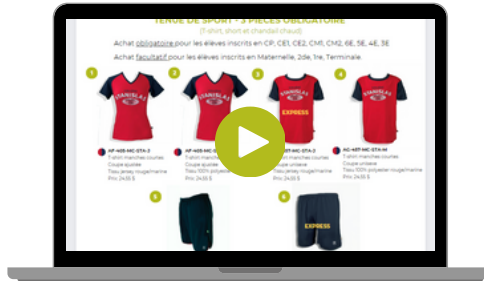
TENUE DE SPORT - 3 PIÈCES OBLIGATOIRE

(T-shirt, short et chandail chaud)

Achat obligatoire pour les élèves inscrits en CP, CE1, CE2, CM1, CM2, 6E, 5E, 4E, 3E

Achat facultatif pour les élèves inscrits en Maternelle, 2de, 1re, Terminale.

1

STANISLAS

AF-40S-MC-GTA-2
T-shirt manches courtes
Coupe ajustée
Tissu jersey rouge/marine
Prix: 24.55 $

2

STANISLAS

AF-40S-MC-GTA-2
T-shirt manches courtes
Coupe ajustée
Tissu 100% polyester
Prix: 24.55 $

3

EXPRESS

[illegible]-40T-MC-GTA-2
T-shirt manches courtes
Coupe unisexe
Tissu 100% polyester
Prix: 24.55 $

4

STANISLAS

AG-40T-MC-GTA-M
T-shirt manches courtes
Coupe unisexe
Tissu 100% polyester rouge/marine
Prix: 24.55 $

5

6

EXPRESS